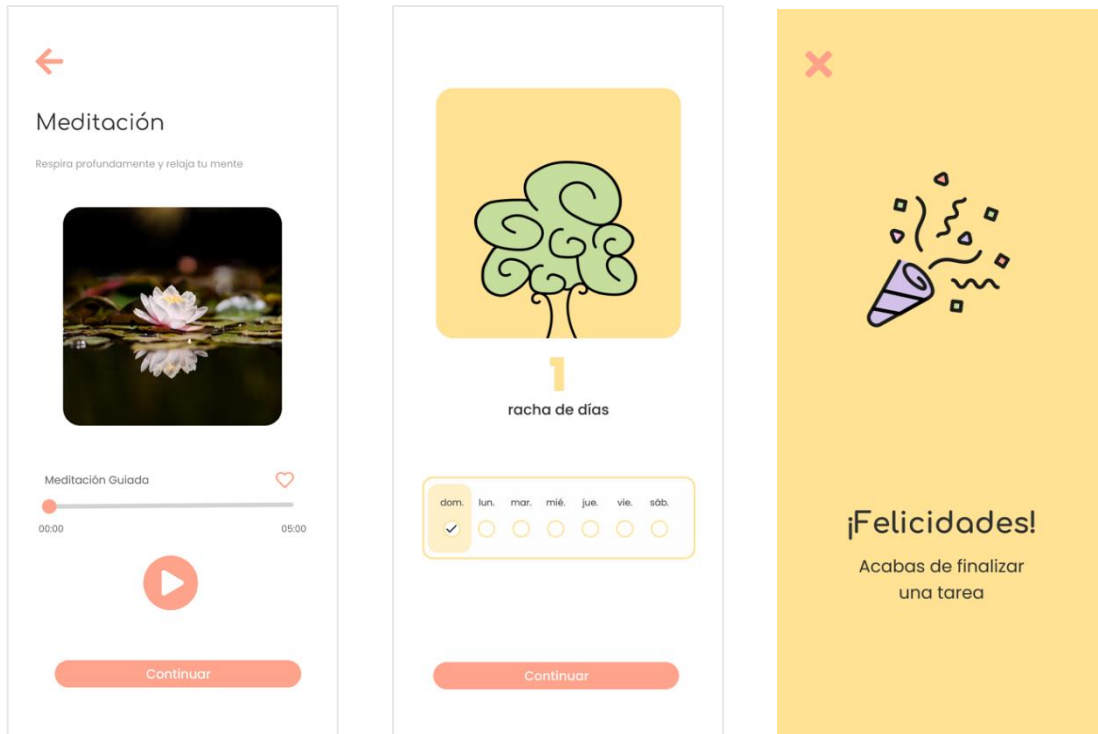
Meditación

Respira profundamente y relaja tu mente

Meditación Guiada

00:00

05:00

Continuar

1

racha de días

| dom. | lun. | mar. | mié. | jue. | vie. | sáb. |
|---|---|---|---|---|---|---|
| ✓ | ○ | ○ | ○ | ○ | ○ | ○ |

Continuar

¡Felicidades!

Acabas de finalizar una tarea